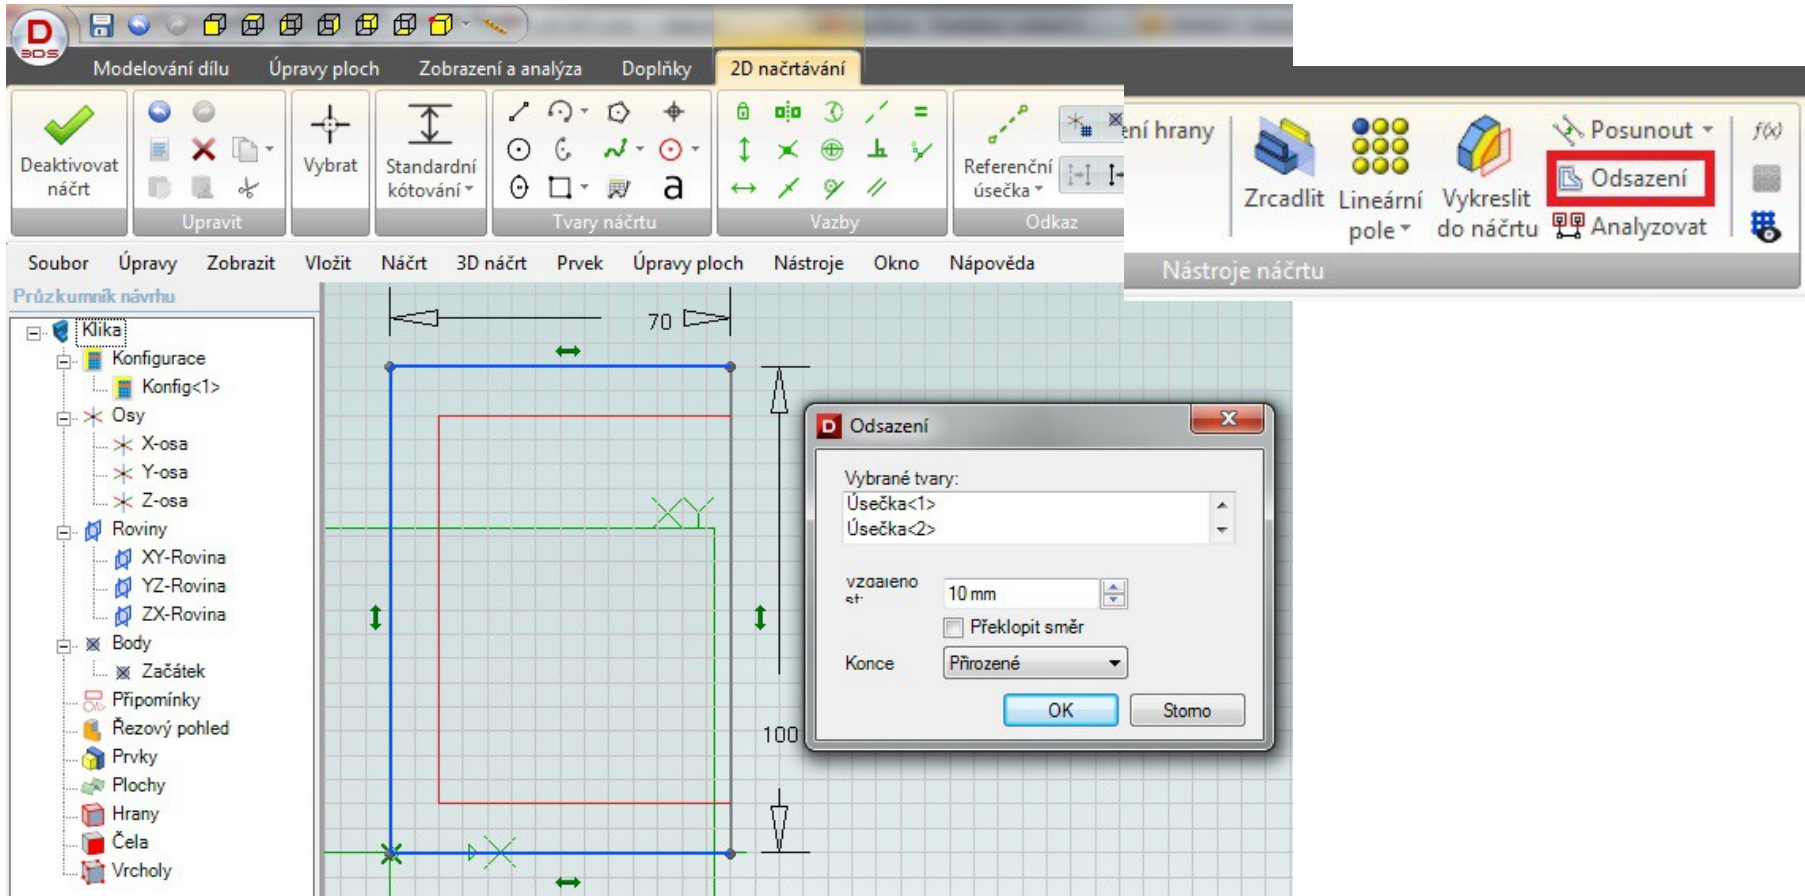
Modelování dílu Úpravy ploch Zobrazení a analýza Doplňky 2D načrtávání

Deaktivovat náčrt

Upravit

Vybrat

Standardní kótování

Tvary náčrtu

a

Vazby

Referenční úsečka

Odkaz

ní hrany

Zrcadlit

Lineární pole

Vykreslit do náčrtu

Posunout

Odsazení

Analyzovat

f(x)

Nástroje náčrtu

Soubor Úpravy Zobrazit Vložit Náčrt 3D náčrt Prvek Úpravy ploch Nástroje Okno Nápověda

Průzkumník návrhu

Klika
Konfigurace
Konfig<1>
Osy
X-osa
Y-osa
Z-osa
Roviny
XY-Rovina
YZ-Rovina
ZX-Rovina
Body
Začátek
Připomínky
Řezový pohled
Prvky
Plochy
Hrany
Čela
Vrcholy

70

100

Odsazení

Vybrané tvary:
Úsečka<1>
Úsečka<2>

Vzdáleno st
10 mm
Překlopit směr
Konce
Přirozené
OK
Storno